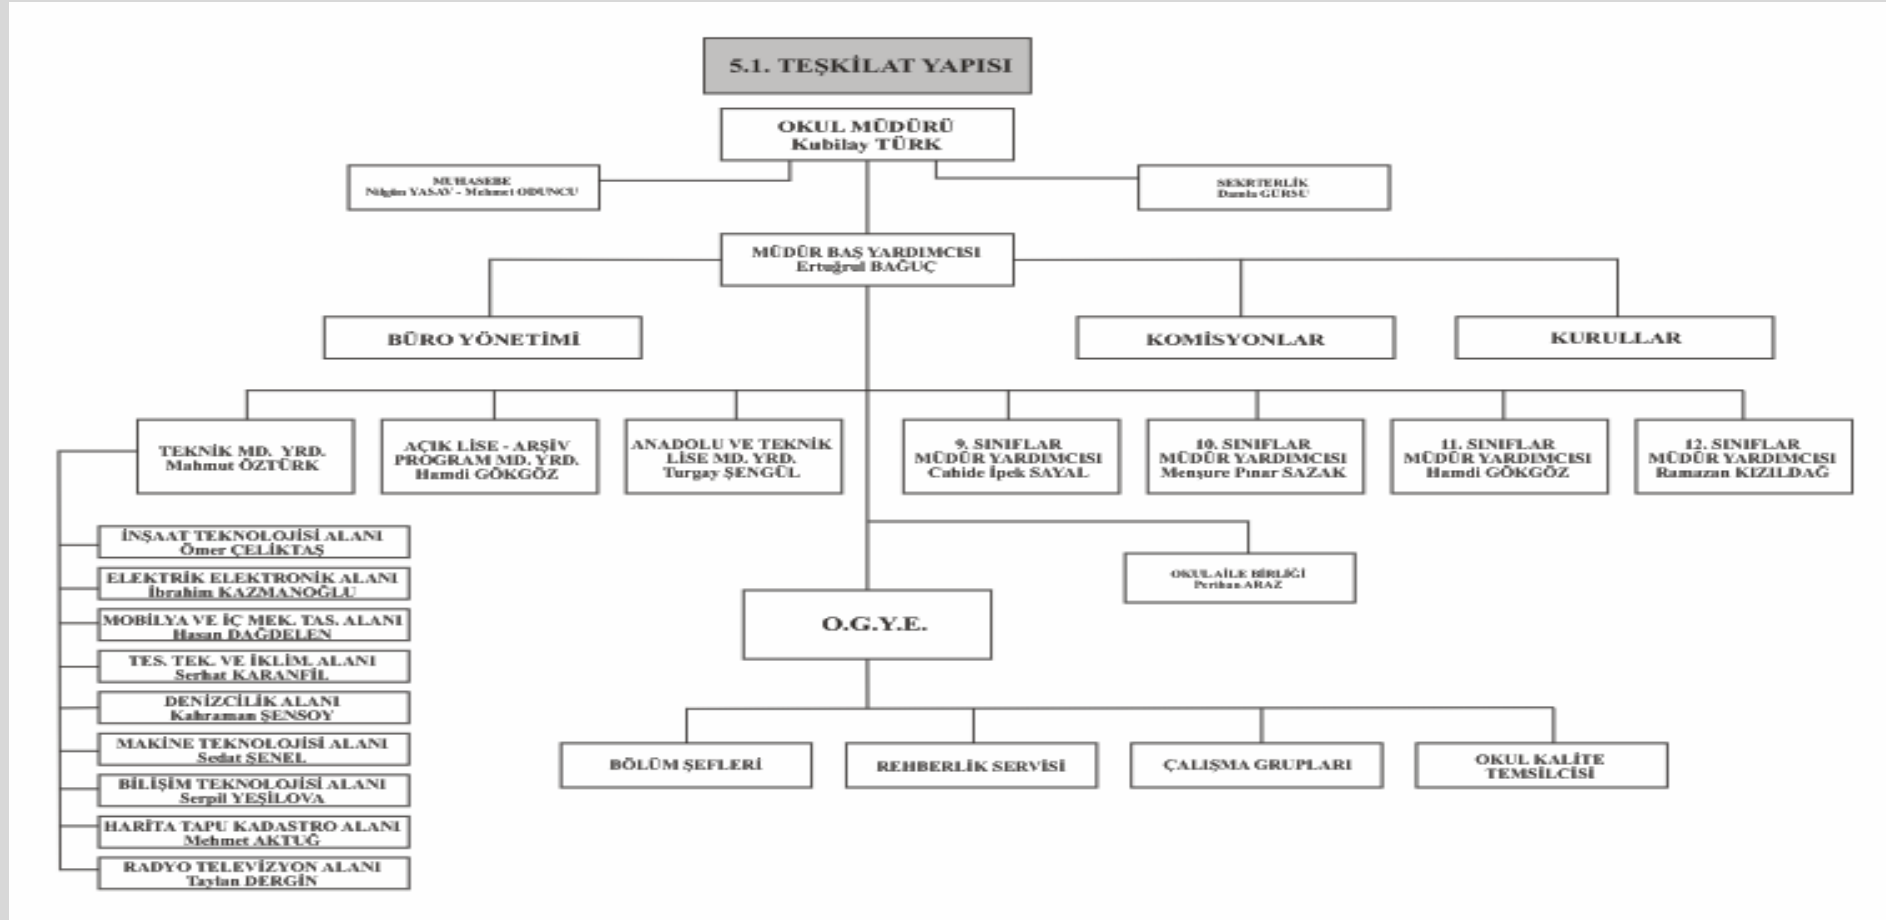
5.1. TEŞKİLAT YAPISI

OKUL MÜDÜRÜ
Kubilay TÜRK

MUHASEBE
Nilgün YASAV - Mehmet ODUNCU

SEKRTERLİK
Damla GÜRSU

MÜDÜR BAŞ YARDIMCISI
Ertuğrul BAĞUÇ

BÜRO YÖNETİMİ

KOMİSYONLAR

KURULLAR

TEKNİK MD. YRD.
Mahmut ÖZTÜRK

AÇIK LİSE - ARŞİV PROGRAM MD. YRD.
Hamdi GÖKGÖZ

ANADOLU VE TEKNİK LİSE MD. YRD.
Turgay ŞENGÜL

9. SINIFLAR MÜDÜR YARDIMCISI
Cahide İpek SAYAL

10. SINIFLAR MÜDÜR YARDIMCISI
Menşure Pınar SAZAK

11. SINIFLAR MÜDÜR YARDIMCISI
Hamdi GÖKGÖZ

12. SINIFLAR MÜDÜR YARDIMCISI
Ramazan KIZILDAĞ

İNŞAAT TEKNOLOJİSİ ALANI
Ömer ÇELİKTAŞ

ELEKTRİK ELEKTRONİK ALANI
İbrahim KAZMANOĞLU

MOBİLYA VE İÇ MEK. TAS. ALANI
Hasan DAĞDELEN

TES. TEK. VE İKLİM. ALANI
Serhat KARANFİL

DENİZCİLİK ALANI
Kahraman ŞENSOY

MAKİNE TEKNOLOJİSİ ALANI
Sedat ŞENEL

BİLİŞİM TEKNOLOJİSİ ALANI
Serpil YEŞİLOVA

HARİTA TAPU KADASTRO ALANI
Mehmet AKTUĞ

RADYO TELEVİZYON ALANI
Taylan DERGİN

OKUL AİLE BİRLİĞİ
Perihan ARAZ

O.G.Y.E.

BÖLÜM ŞEFLERİ

REHBERLİK SERVİSİ

ÇALIŞMA GRUPLARI

OKUL KALİTE TEMSİLCİSİ